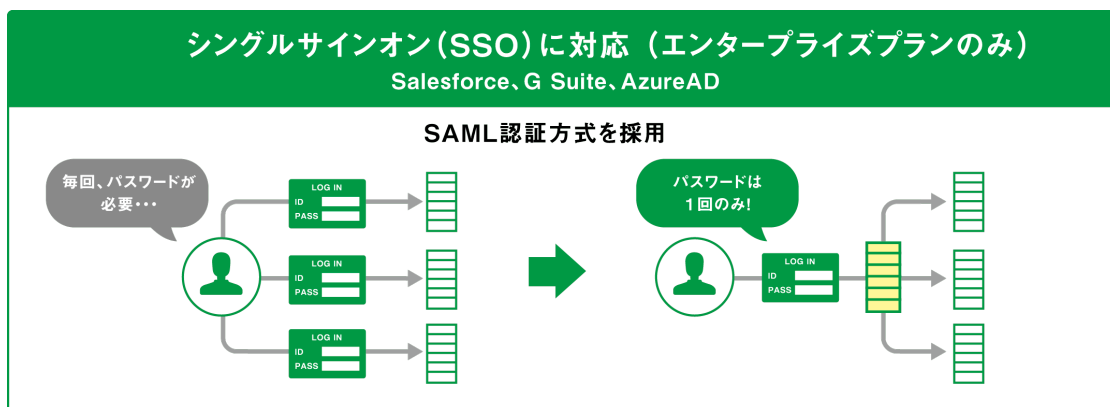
シングルサインオン（SSO）に対応（エンタープライズプランのみ）
Salesforce、G Suite、AzureAD

SAML認証方式を採用

毎回、パスワードが必要・・・

LOG IN
ID
PASS

LOG IN
ID
PASS

LOG IN
ID
PASS

パスワードは1回のみ!

LOG IN
ID
PASS